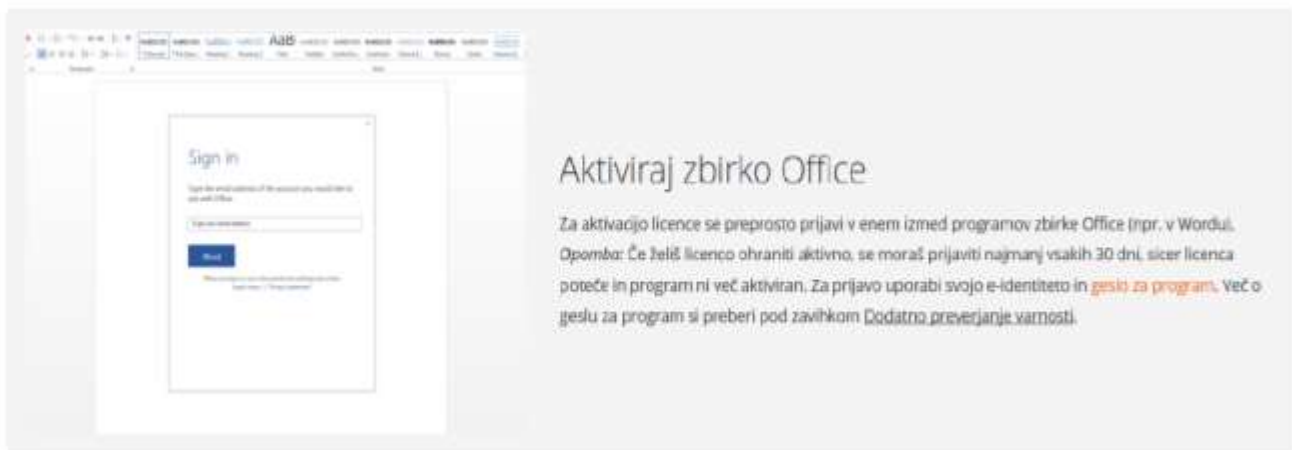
AaB

Sign in

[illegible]

Next

Aktiviraj zbirko Office

Za aktivacijo licence se preprosto prijavi v enem izmed programov zbirke Office (npr. v Wordu). *Opomba:* Če želiš licenco ohraniti aktivno, se moraš prijaviti najmanj vsakih 30 dni, sicer licenca poteče in program ni več aktiviran. Za prijavo uporabi svojo e-identiteto in geslo za program. Več o geslu za program si preberi pod zavihkom Dodatno preverjanje varnosti.